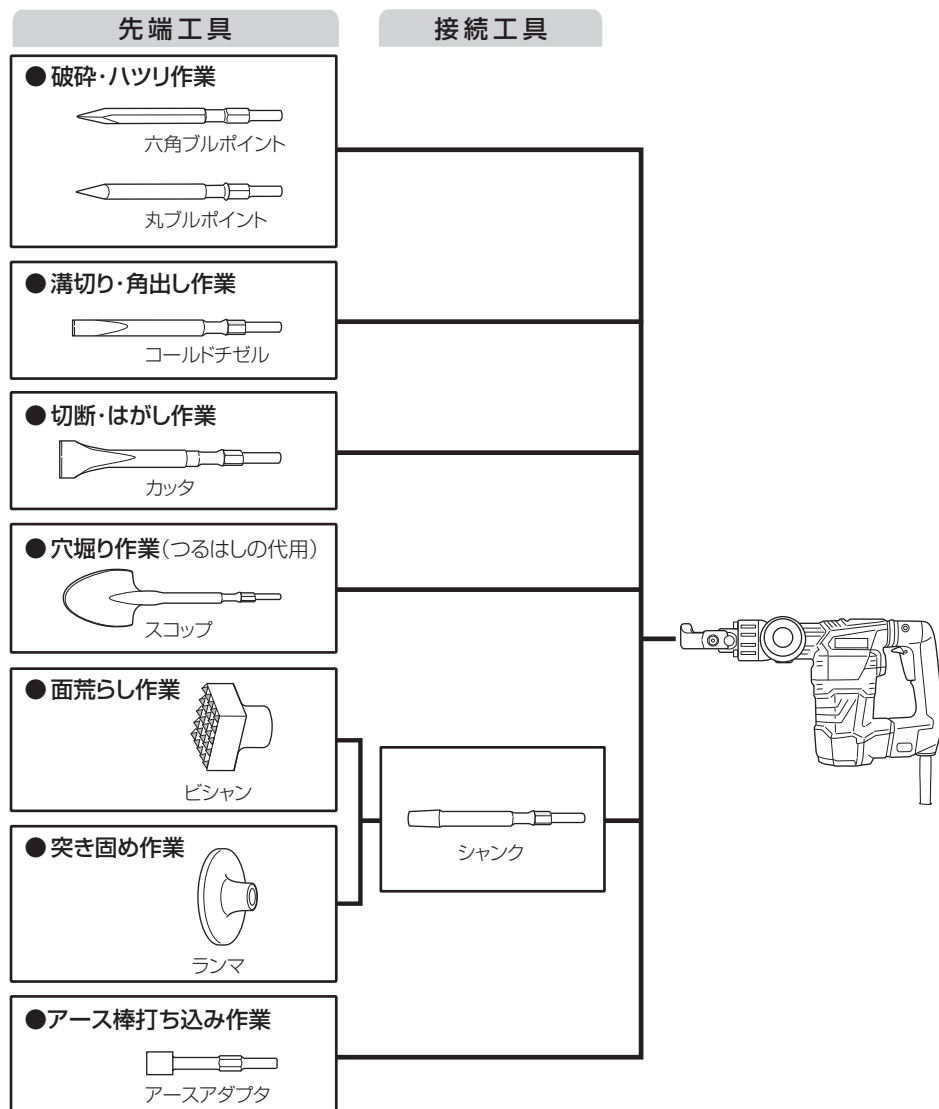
先端工具

接続工具

● 破砕・ハツリ作業

六角ブルポイント

丸ブルポイント

● 溝切り・角出し作業

コールドチゼル

● 切断・はがし作業

カッタ

● 穴堀り作業(つるはしの代用)

スコップ

● 面荒らし作業

ビシャン

● 突き固め作業

ランマ

シャンク

●アース棒打ち込み作業

アースアダプタ